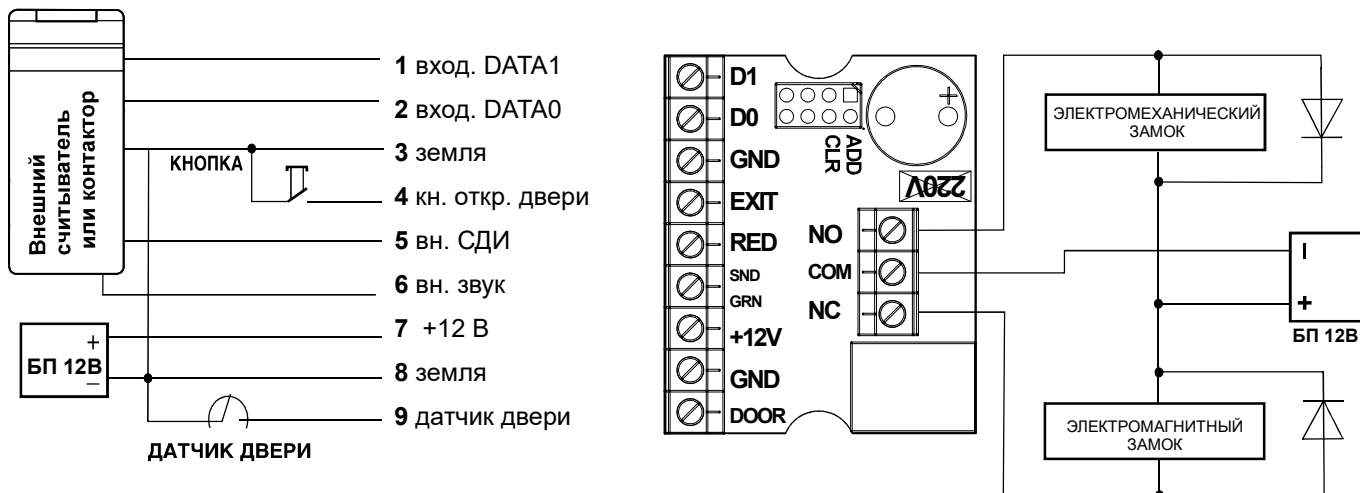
Внешний считыватель или контактор

1 вход. DATA1
2 вход. DATA0
КНОПКА
3 земля
4 кн. откр. двери
5 вн. СДИ
6 вн. звук
БП 12В
+
–
7 +12 В
8 земля
9 датчик двери
ДАТЧИК ДВЕРИ

D1
D0
GND
EXIT
RED
SND
GRN
+12V
GND
DOOR
ADD
CLR
+
220V
NO
COM
NC

ЭЛЕКТРОМЕХАНИЧЕСКИЙ ЗАМОК
–
+
БП 12В
ЭЛЕКТРОМАГНИТНЫЙ ЗАМОК